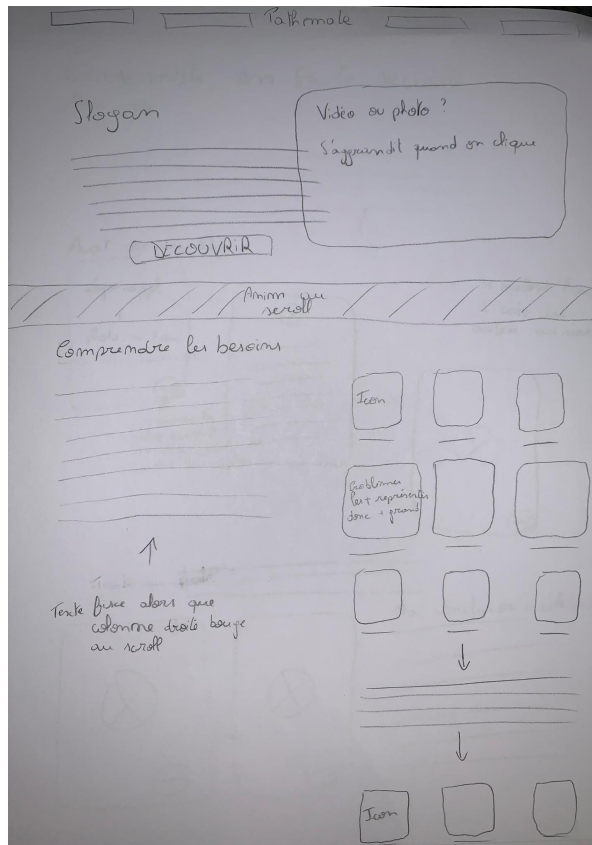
Pathmate

Slogan

Vidéo ou photo ?
S'agrandit quand on clique

DECOUVRIR

Anim au scroll

Comprendre les besoins

Icon

Problèmes les + représentés donc + grands

Texte fixe alors que colonne droite bouge au scroll

Icon